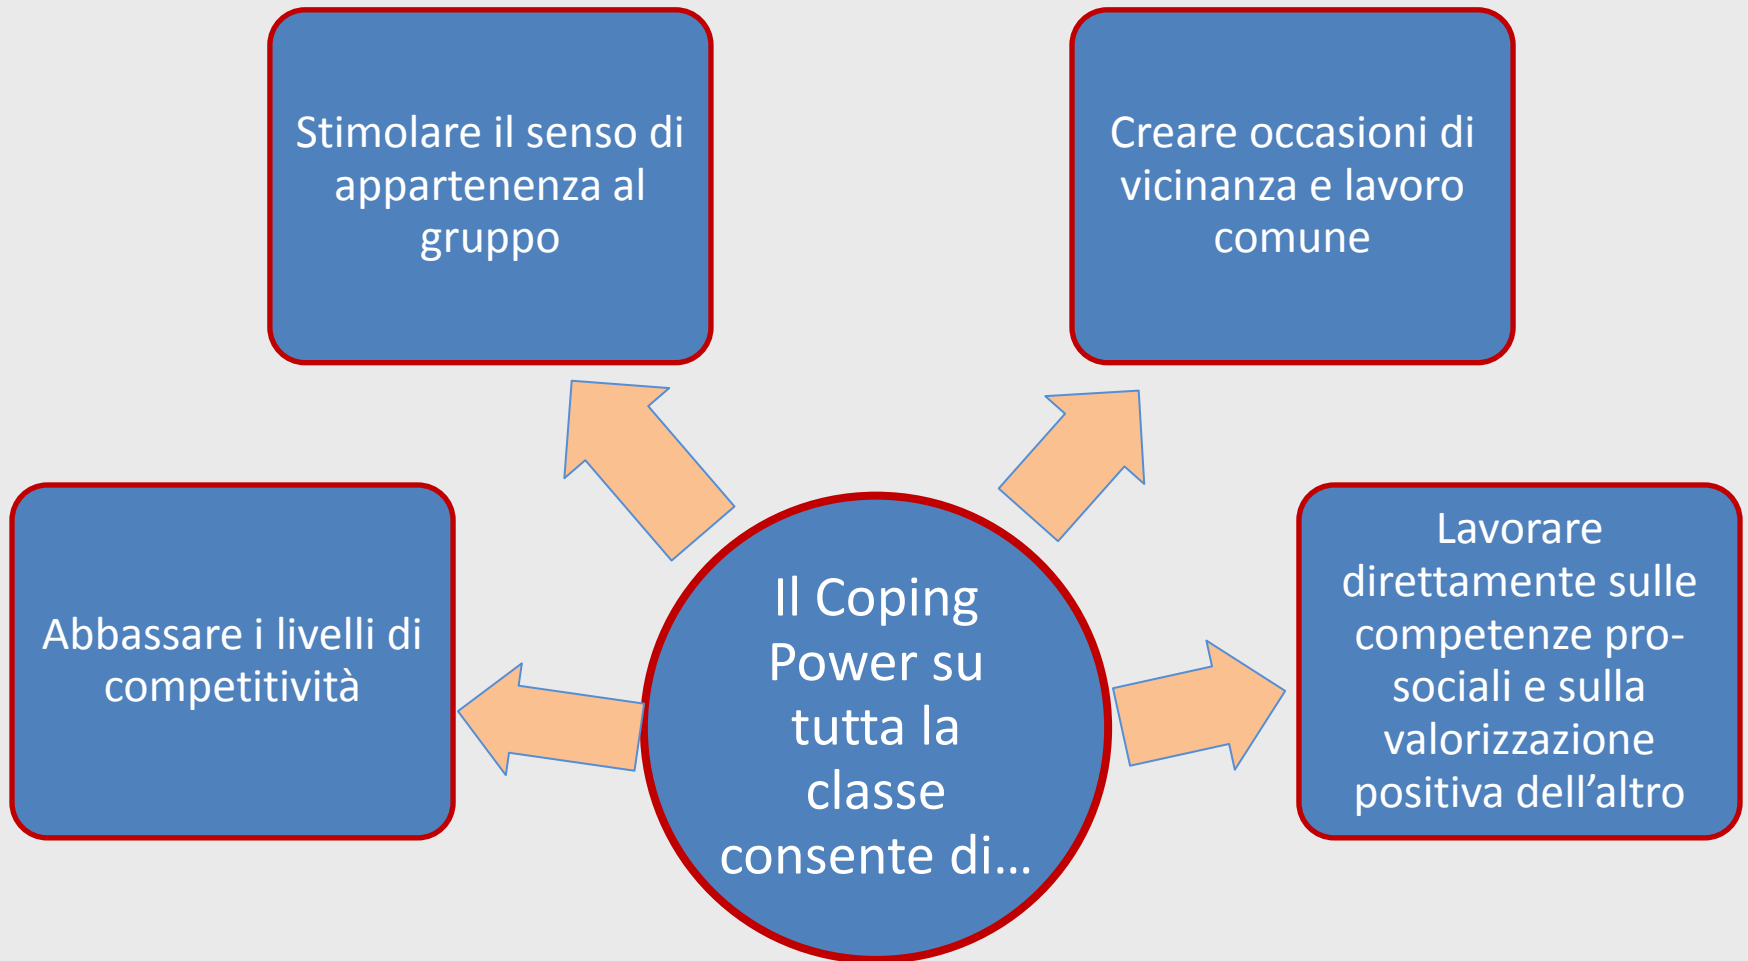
Il Coping Power su tutta la classe consente di…

Stimolare il senso di appartenenza al gruppo

Creare occasioni di vicinanza e lavoro comune

Abbassare i livelli di competitività

Lavorare direttamente sulle competenze pro-sociali e sulla valorizzazione positiva dell’altro